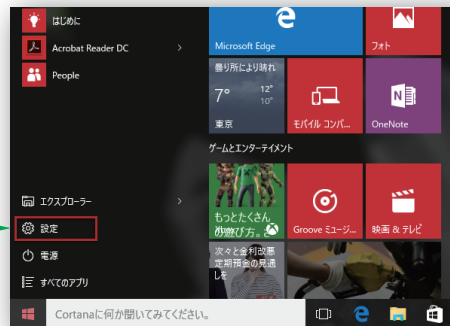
はじめに
Acrobat Reader DC
People
Microsoft Edge
フォト
曇り所により晴れ
7°
12°
10°
東京
モバイル コンパ...
OneNote
ゲームとエンターテイメント
もっとたくさん
遊ぼう!
Groove ミュージ...
映画 & テレビ
次々と新しい
定期預金の見直し
エクスプローラー
設定
電源
すべてのアプリ
Cortanaに何か聞いてみてください。